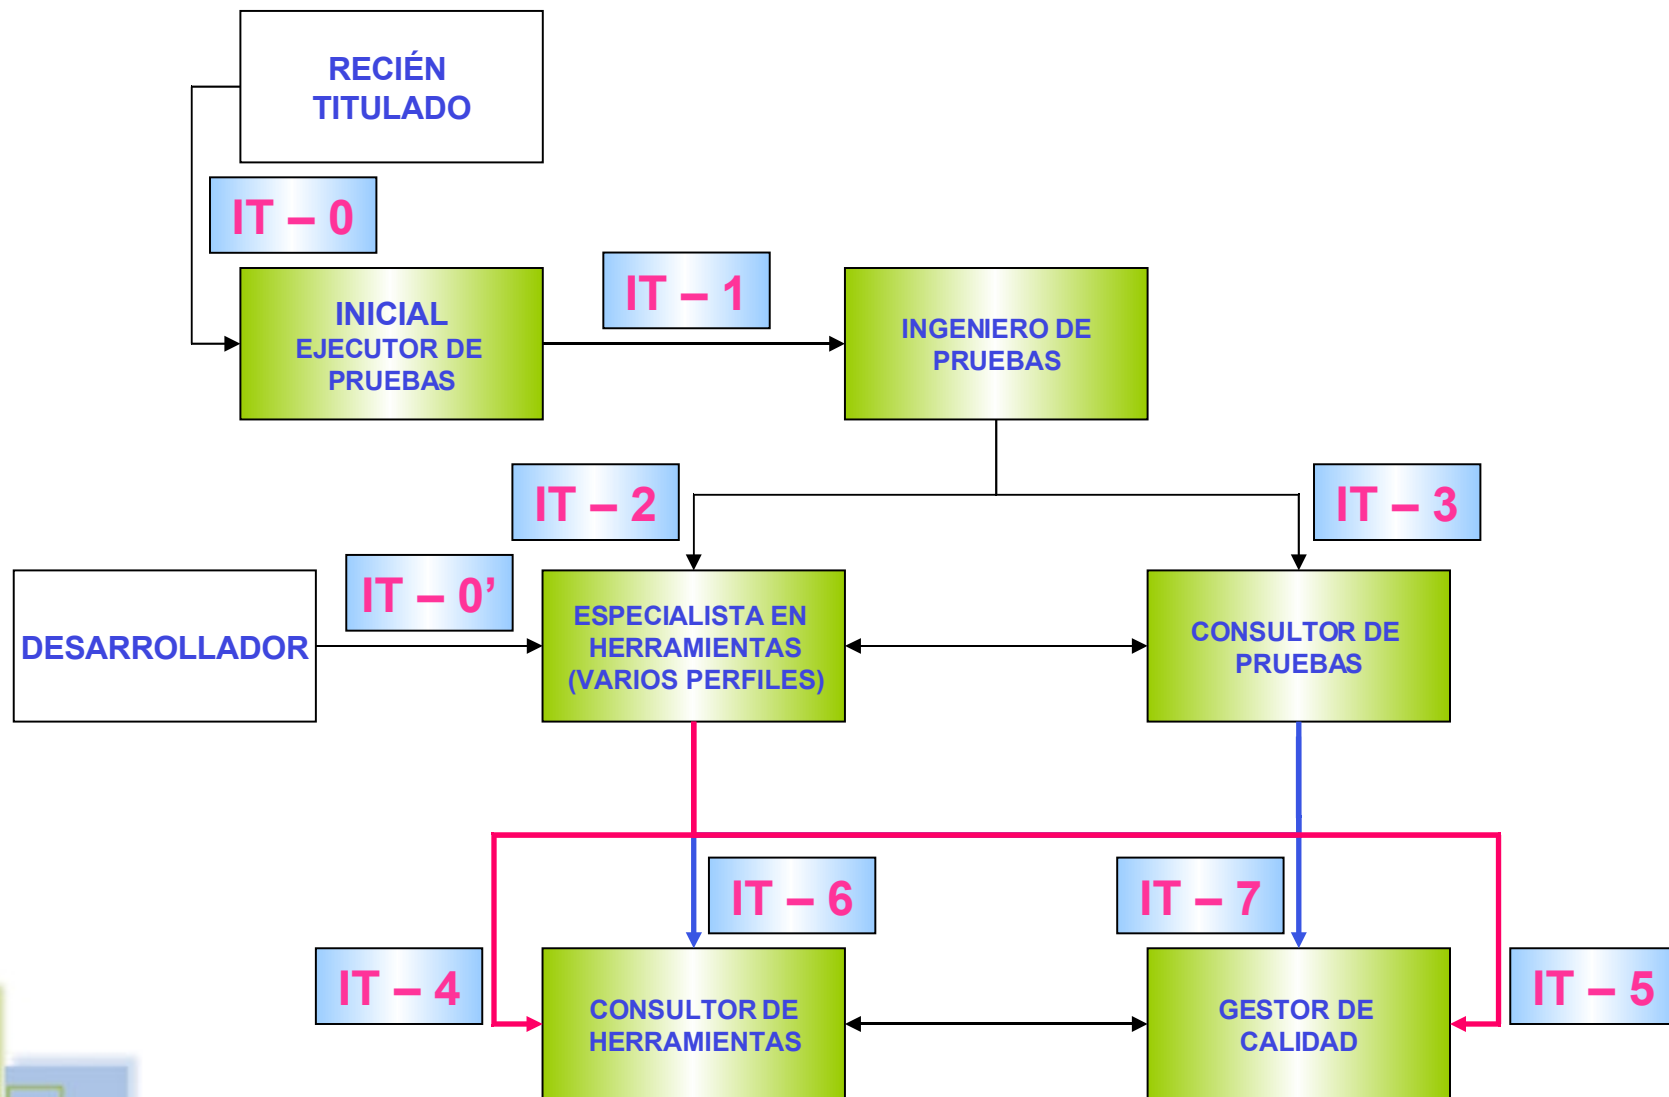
RECIÉN TITULADO

IT – 0

INICIAL
EJECUTOR DE PRUEBAS

IT – 1

INGENIERO DE PRUEBAS

IT – 2

IT – 3

DESARROLLADOR

IT – 0’

ESPECIALISTA EN HERRAMIENTAS (VARIOS PERFILES)

CONSULTOR DE PRUEBAS

IT – 6

IT – 7

IT – 4

CONSULTOR DE HERRAMIENTAS

GESTOR DE CALIDAD

IT – 5